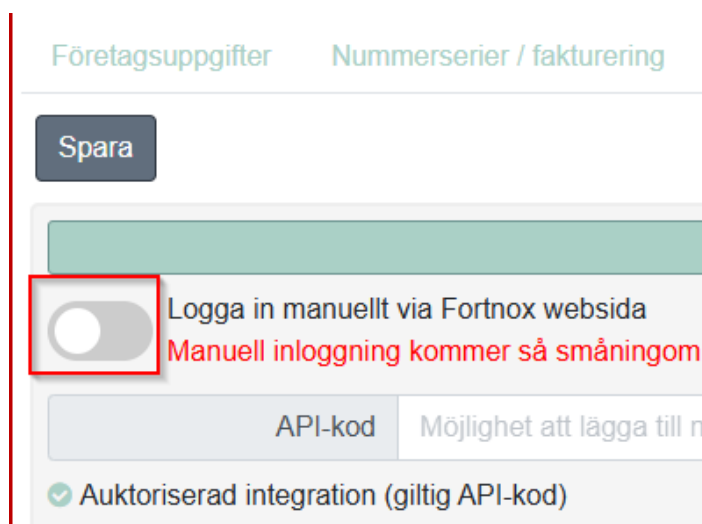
Företagsuppgifter Nummerserier / fakturering

Spara

Logga in manuellt via Fortnox websida
Manuell inloggning kommer så småningom

API-kod Möjlighet att lägga till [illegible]

Auktoriserad integration (giltig API-kod)